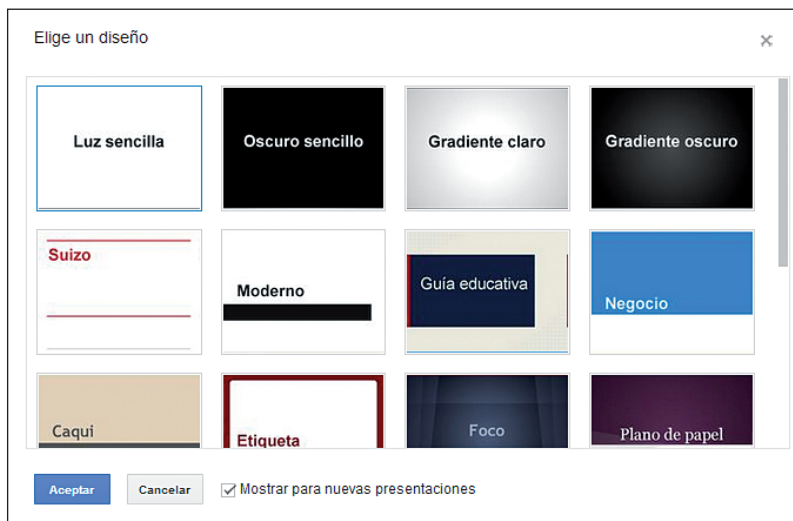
Elige un diseño

×

Luz sencilla

Oscuro sencillo

Gradiente claro

Gradiente oscuro

Suizo

Moderno

Guía educativa

Negocio

Caqui

Etiqueta

Foco

Plano de papel

Aceptar

Cancelar

☑ Mostrar para nuevas presentaciones